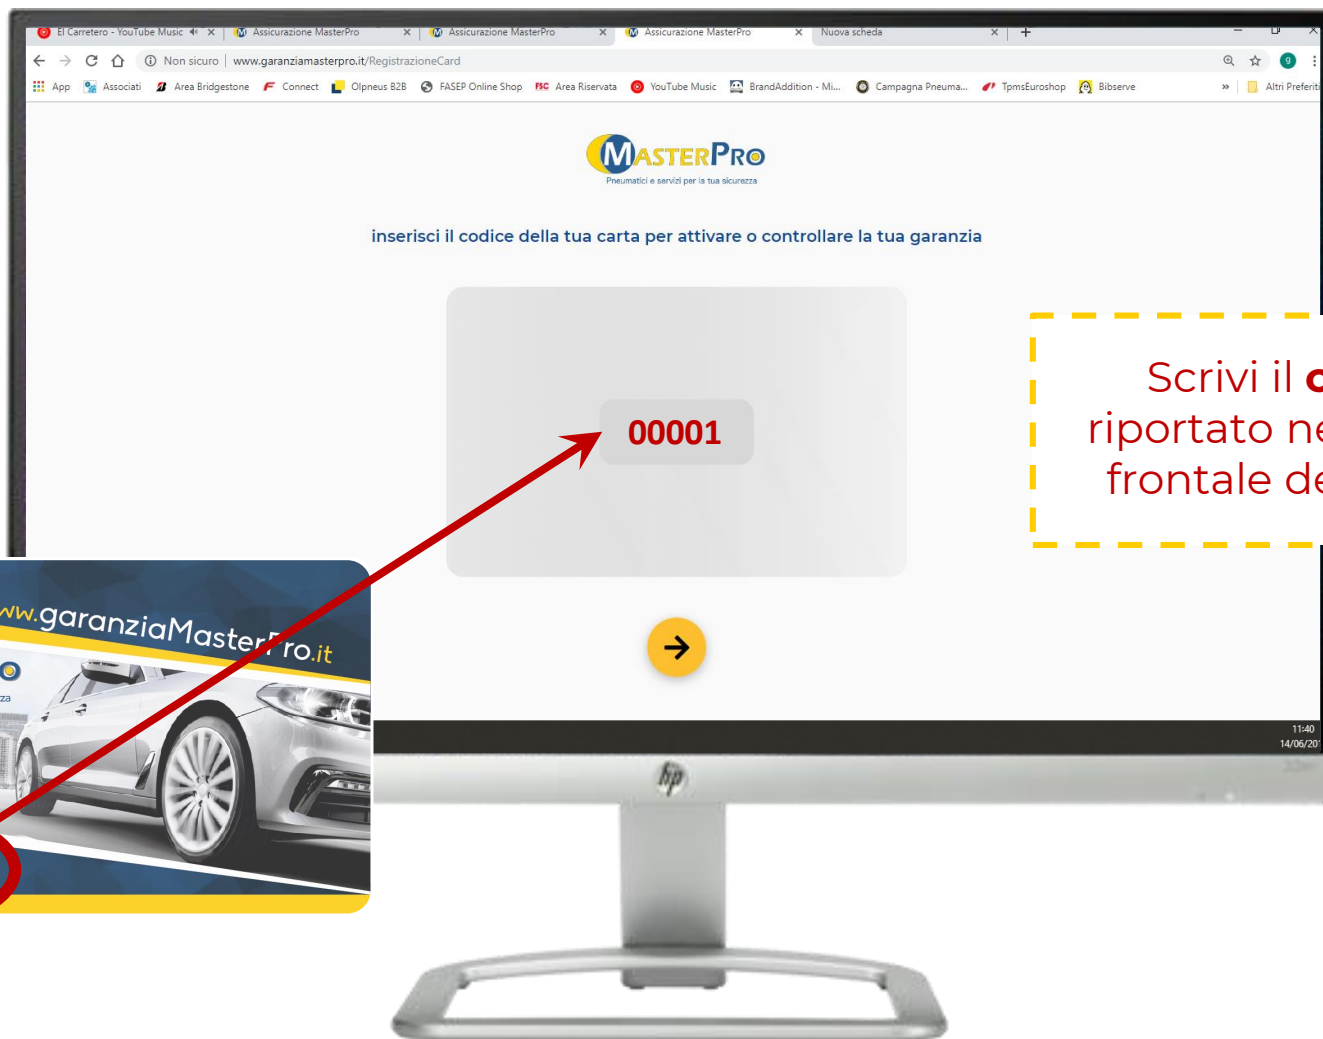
El Carretero - YouTube Music
Assicurazione MasterPro
Assicurazione MasterPro
Assicurazione MasterPro
Nuova scheda

Non sicuro | www.garanziamasterpro.it/RegistrazioneCard

App Associati Area Bridgestone Connect Olpneus B2B FASEP Online Shop Area Riservata YouTube Music BrandAddition - Mi... Campagna Pneuma... TpmsEuroshop Bibserve » Altri Preferiti

MASTERPRO
Pneumatici e servizi per la tua sicurezza

inserisci il codice della tua carta per attivare o controllare la tua garanzia

00001

Scrivi il c
riportato ne
frontale de

ww.garanziaMasterPro.it

za

11:40
14/06/20

hp